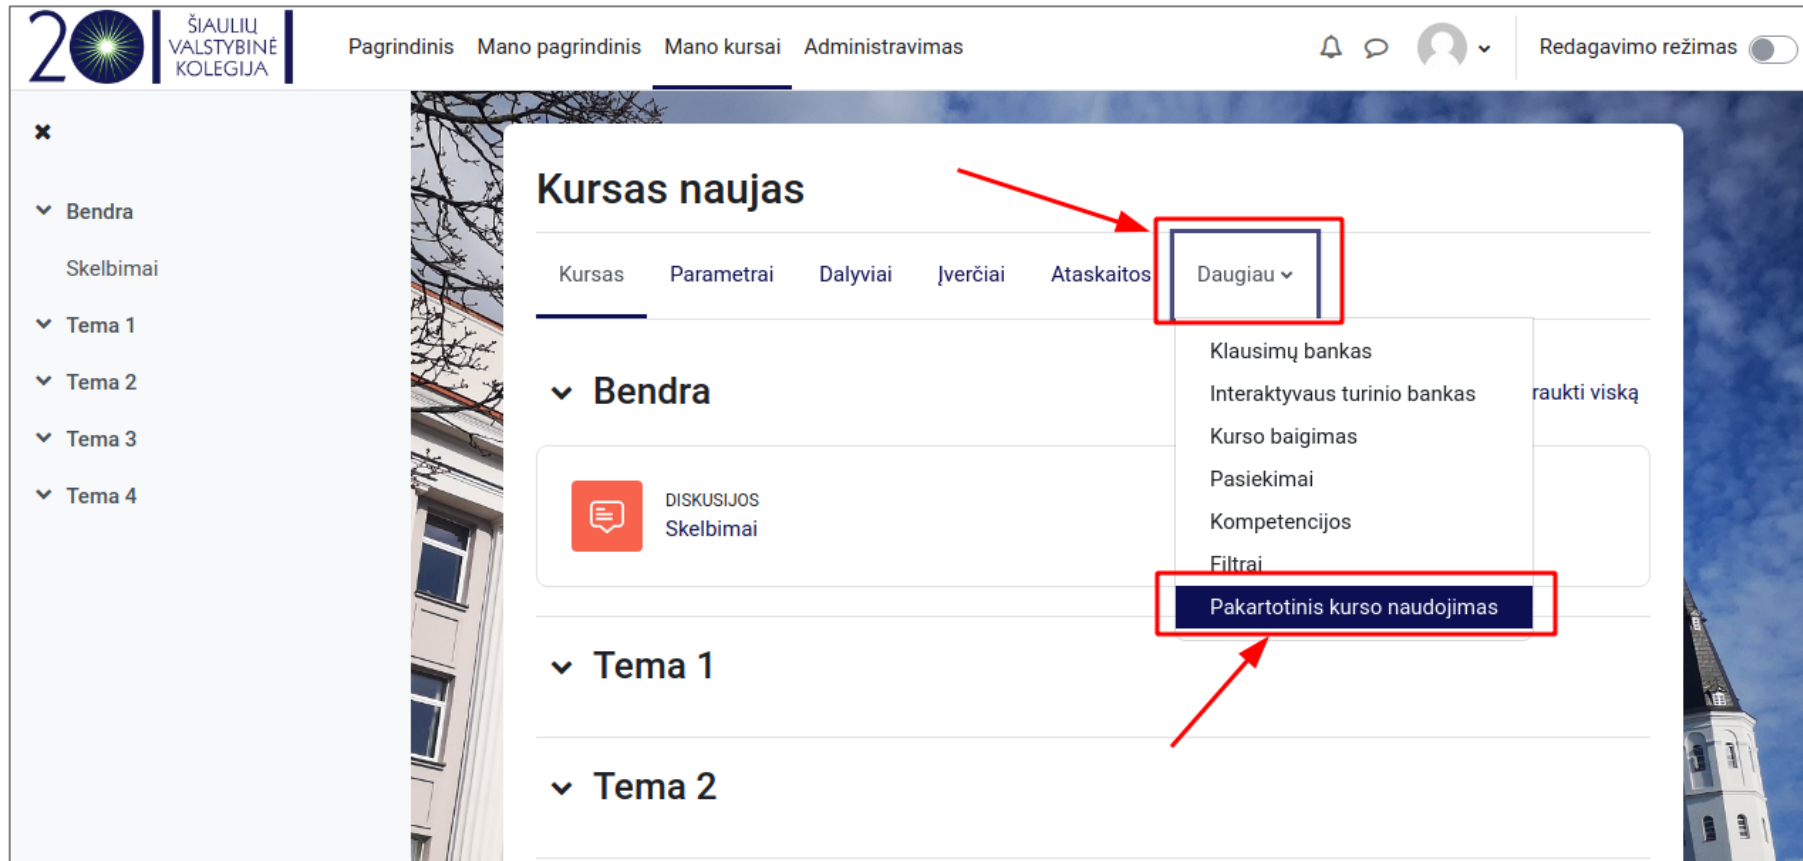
ŠIAULIŲ VALSTYBINĖ KOLEGIJA

Pagrindinis Mano pagrindinis Mano kursai Administravimas

Redagavimo režimas

×

Bendra

Skelbimai

Tema 1

Tema 2

Tema 3

Tema 4

Kursas naujas

Kursas Parametrai Dalyviai Įverčiai Ataskaitos Daugiau

Klausimų bankas
Interaktyvaus turinio bankas
Kurso baigimas
Pasiekimai
Kompetencijos
Filtrai
Pakartotinis kurso naudojimas

Bendra

raukti viską

DISKUSIJOS
Skelbimai

Tema 1

Tema 2